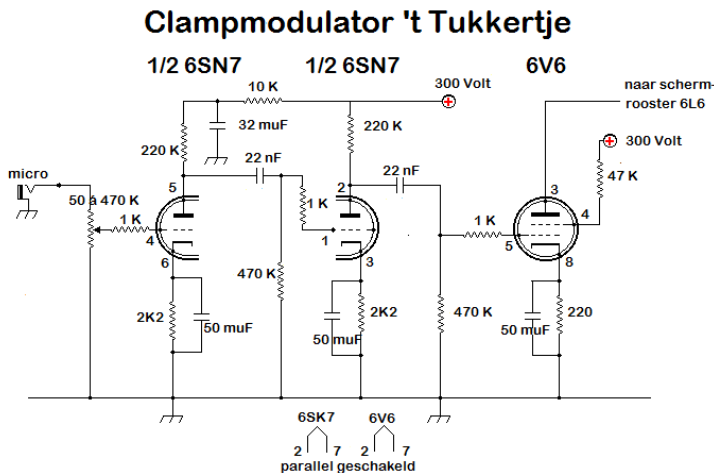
Clampmodulator 't Tukkertje

1/2 6SN7

1/2 6SN7

6V6

10 K

300 Volt

naar scherm-rooster 6L6

32 muF

220 K

220 K

300 Volt

22 nF

22 nF

micro

5

2

3

47 K

50 a 470 K

1 K

1 K

1 K

4

1

4

5

6

3

8

470 K

2K2

2K2

470 K

220

50 muF

50 muF

50 muF

6SK7

6V6

2

7

2

7

parallel geschakeld